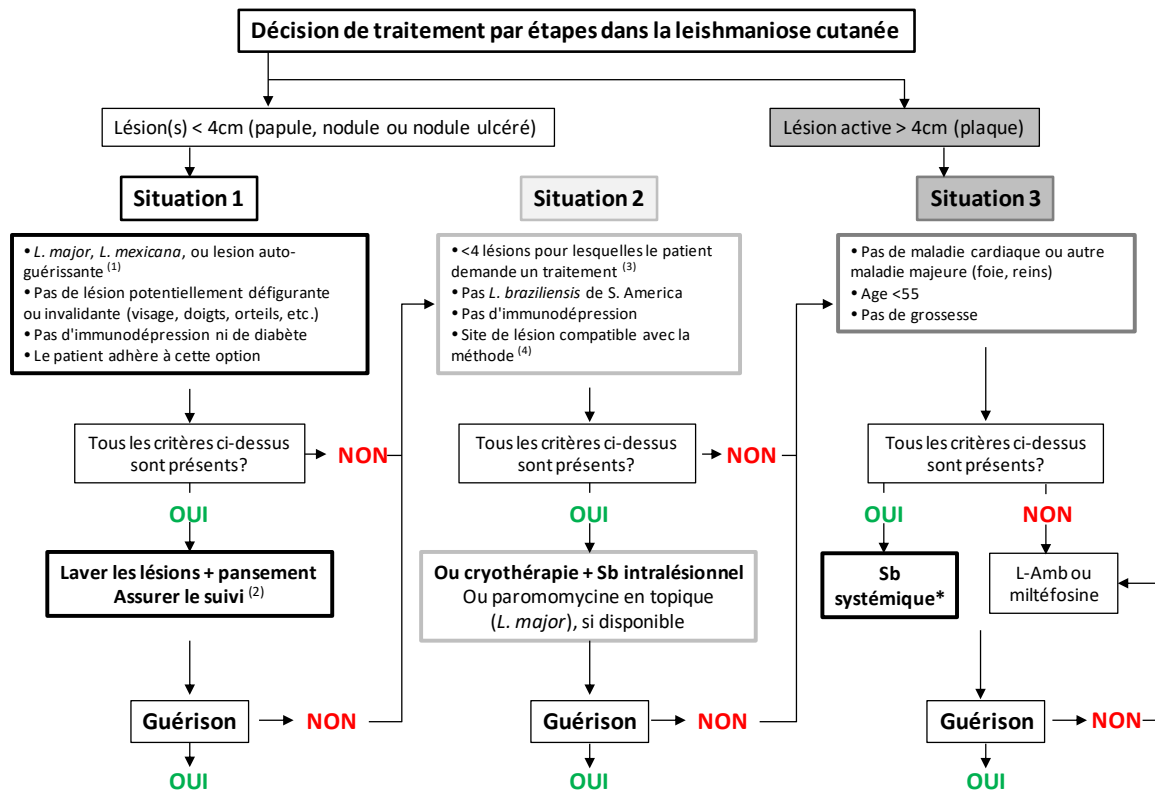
Décision de traitement par étapes dans la leishmaniose cutanée

Lésion(s) < 4cm (papule, nodule ou nodule ulcéré)

Lésion active > 4cm (plaque)

Situation 1

Situation 2

Situation 3

• L. major, L. mexicana, ou lesion auto-guérissante $^{(1)}$
• Pas de lésion potentiellement défigurante ou invalidante (visage, doigts, orteils, etc.)
• Pas d'immunodépression ni de diabète
• Le patient adhère à cette option

• <4 lésions pour lesquelles le patient demande un traitement $^{(3)}$
• Pas L. braziliensis de S. America
• Pas d'immunodépression
• Site de lésion compatible avec la méthode $^{(4)}$

• Pas de maladie cardiaque ou autre maladie majeure (foie, reins)
• Age <55
• Pas de grossesse

Tous les critères ci-dessus sont présents?

NON

OUI

Tous les critères ci-dessus sont présents?

NON

OUI

Tous les critères ci-dessus sont présents?

OUI

NON

Laver les lésions + pansement
Assurer le suivi $^{(2)}$

Ou cryothérapie + Sb intralésionnel
Ou paromomycine en topique (L. major), si disponible

Sb systémique*

L-Amb ou miltéfosine

Guérison

NON

OUI

Guérison

NON

OUI

Guérison

NON

OUI